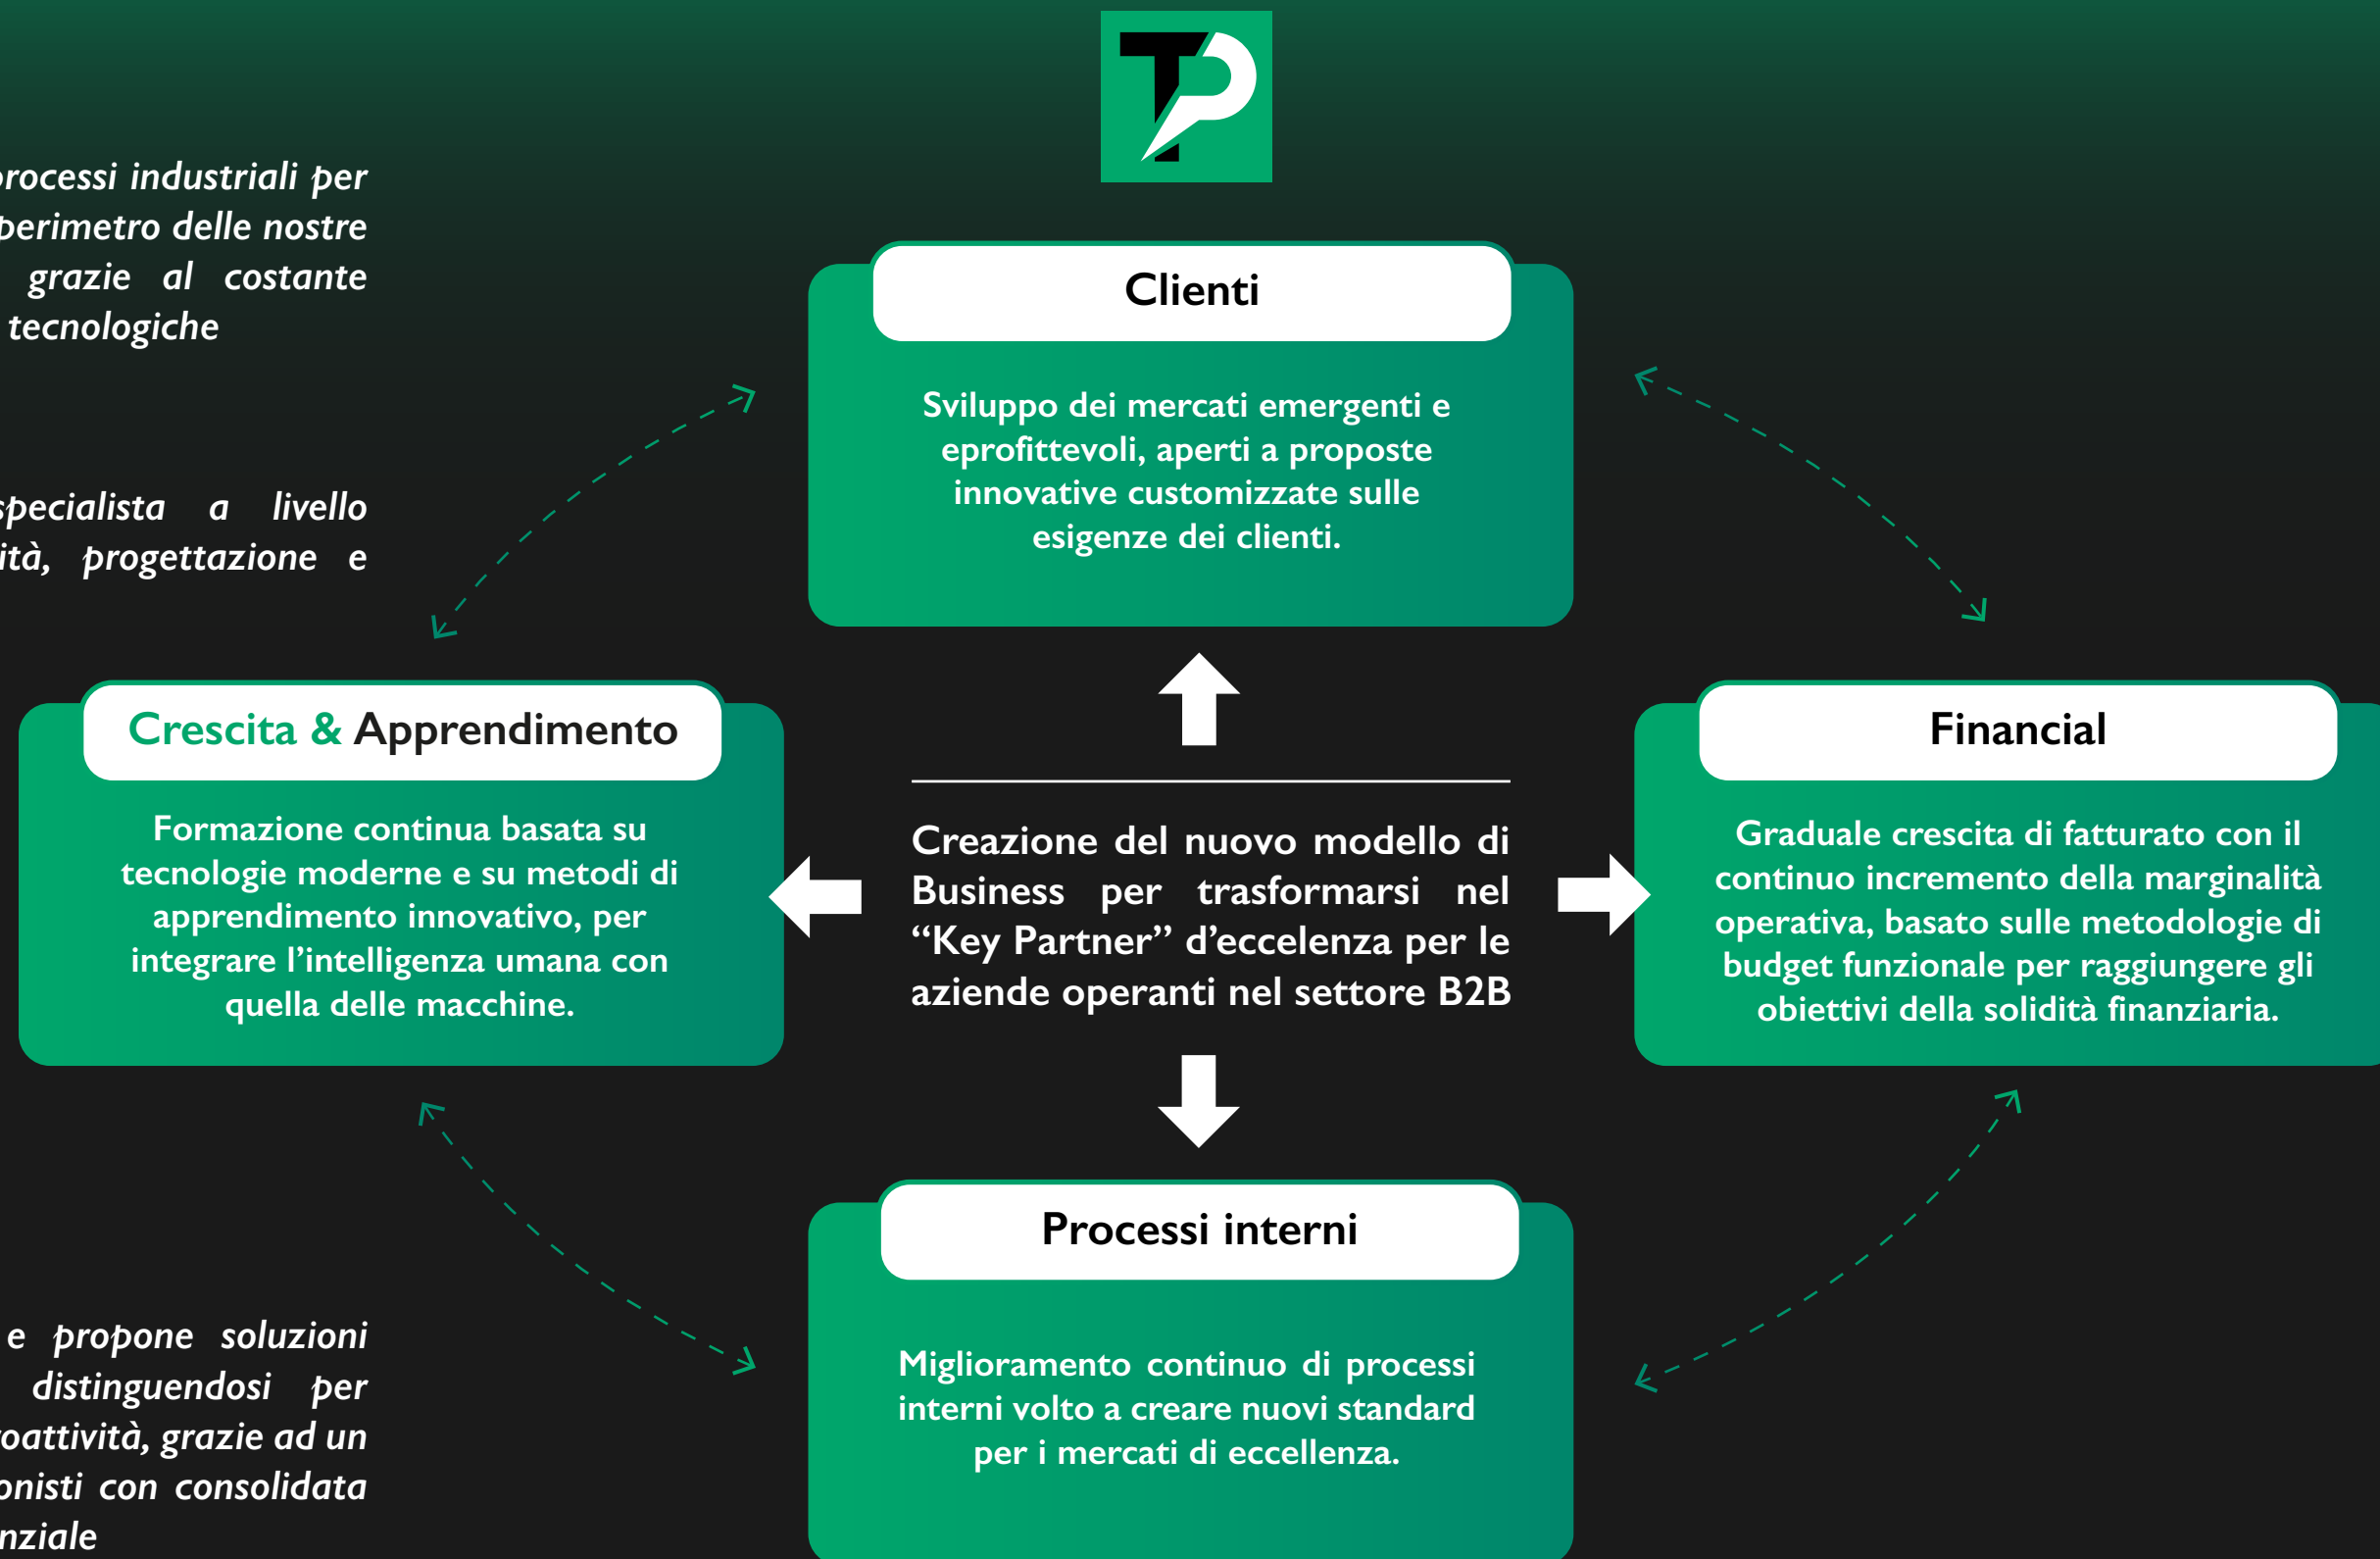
rocessi industriali per berimetro delle nostre grazie al costante tecnologiche

specialista a livello ità, progettazione e

e propone soluzioni distinguendosi per oattività, grazie ad un onisti con consolidata nziale

Clienti

Sviluppo dei mercati emergenti e eprofittevoli, aperti a proposte innovative customizzate sulle esigenze dei clienti.

Crescita & Apprendimento

Formazione continua basata su tecnologie moderne e su metodi di apprendimento innovativo, per integrare l'intelligenza umana con quella delle macchine.

Creazione del nuovo modello di Business per trasformarsi nel "Key Partner" d'eccelenza per le aziende operanti nel settore B2B

Financial

Graduale crescita di fatturato con il continuo incremento della marginalità operativa, basato sulle metodologie di budget funzionale per raggiungere gli obiettivi della solidità finanziaria.

Processi interni

Miglioramento continuo di processi interni volto a creare nuovi standard per i mercati di eccellenza.